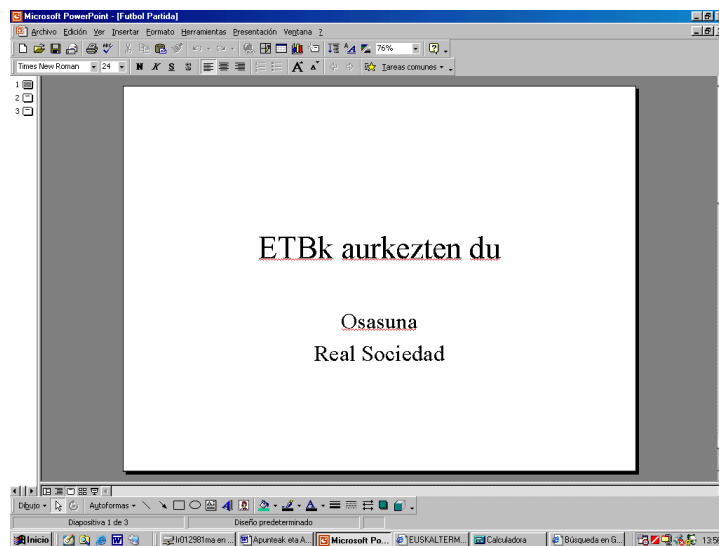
Microsoft PowerPoint - [Futbol Partida]

Archivo Edición Ver Insertar Formato Herramientas Presentación Ventana ?

76%

Times New Roman 24 N K S S A A Tareas comunes

1
2
3

ETBk aurkezten du

Osasuna
Real Sociedad

Dibujo Autoformas

Diapositiva 1 de 3 Diseño predeterminado

Inicio lr012981ma en ... Apunteak eta A... Microsoft Po... EUSKALTERM... Calculadora Búsqueda en G... 13:5